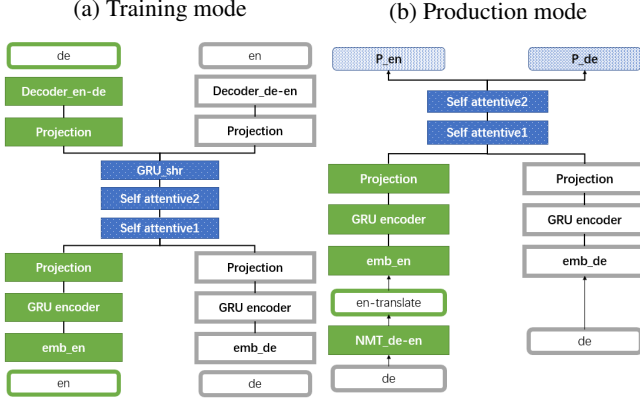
(a) Training mode

de

Decoder_en-de

Projection

en

Decoder_de-en

Projection

GRU_shr

Self attentive2

Self attentive1

Projection

GRU encoder

emb_en

en

Projection

GRU encoder

emb_de

de

(b) Production mode

P_en

P_de

Self attentive2

Self attentive1

Projection

GRU encoder

emb_en

en-translate

NMT_de-en

de

Projection

GRU encoder

emb_de

de